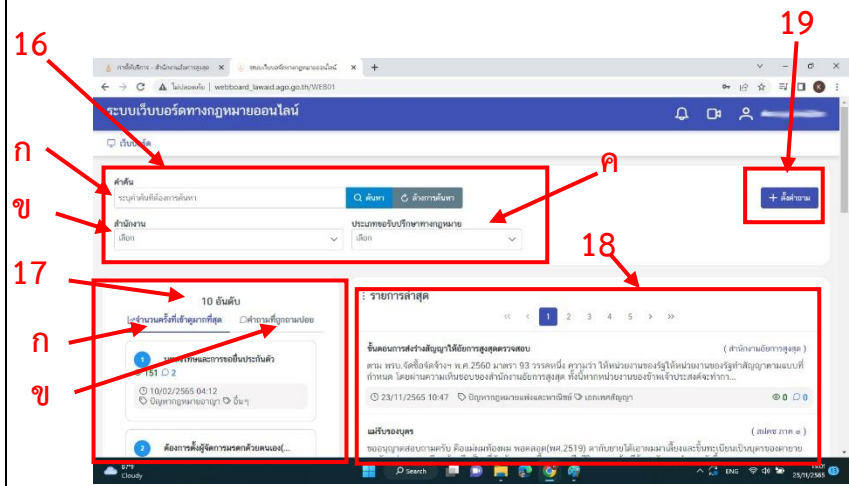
16

19

ก

ค

ข

17

18

ก

ข

การให้บริการ - สำนักงานอัยการสูงสุด

ระบบเว็บบอร์ดทางกฎหมายออนไลน์

ไม่ปลอดภัย | webboard_lawaid.ago.go.th/WEB01

ระบบเว็บบอร์ดทางกฎหมายออนไลน์

เว็บบอร์ด

คำค้น

ระบุคำค้นที่ต้องการค้นหา

ค้นหา

ล้างการค้นหา

+ ตั้งคำถาม

สำนักงาน

เลือก

ประเภทขอรับปรึกษาทางกฎหมาย

เลือก

10 อันดับ

จำนวนครั้งที่เข้าดูมากที่สุด

คำถามที่ถูกถามบ่อย

1

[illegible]และการขอยื่นประกันตัว

151 2

10/02/2565 04:12

ปัญหากฎหมายอาญา อื่นๆ

2

ต้องการตั้งผู้จัดการมรดกด้วยตนเอง(...

รายการล่าสุด

« ‹ 1 2 3 4 5 › »

ขั้นตอนการส่งร่างสัญญาให้อัยการสูงสุดตรวจสอบ

( สำนักงานอัยการสูงสุด )

ตาม พรบ.จัดซื้อจัดจ้างฯ พ.ศ.2560 มาตรา 93 วรรคหนึ่ง ความว่า ให้หน่วยงานของรัฐให้หน่วยงานของรัฐทำสัญญาตามแบบที่กำหนด โดยผ่านความเห็นชอบของสำนักงานอัยการสูงสุด ทั้งนี้หากหน่วยงานของข้าพเจ้าประสงค์จะทำการ...

23/11/2565 10:47

ปัญหากฎหมายแพ่งและพาณิชย์

เอกเทศสัญญา

0 0

แม่รับรองบุตร

( สคชศ ภาค ๑ )

ขออนุญาตสอบถามครับ คือแม่ผมท้องผม พอคลอด(พศ.2519) ลากับยายให้เอาผมมาเลี้ยงและขึ้นทะเบียนบุตรของตายาย

67°F
Cloudy

Search

ENG

25/11/2565